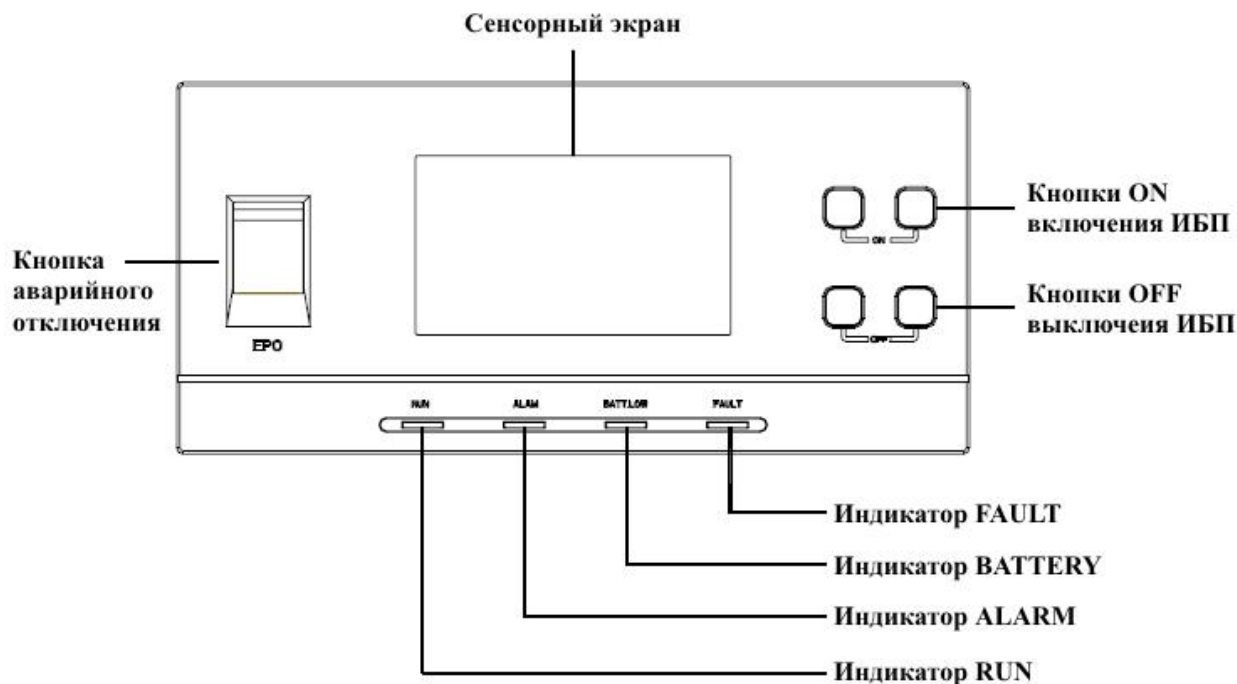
Сенсорный экран

Кнопка аварийного отключения

EPO

Кнопки ON включения ИБП

ON

Кнопки OFF выключеия ИБП

OFF

RUN

ALAM

BATT.LOW

FAULT

Индикатор FAULT

Индикатор BATTERY

Индикатор ALARM

Индикатор RUN